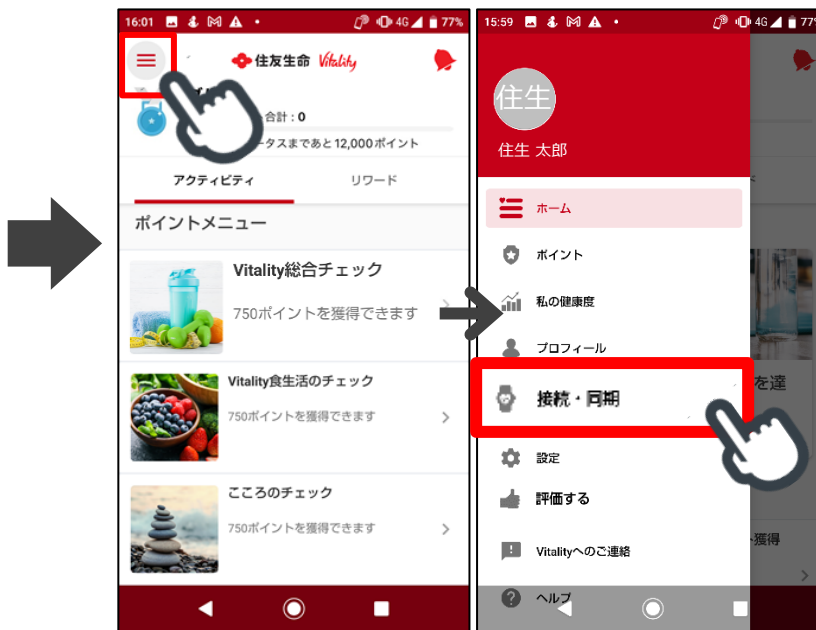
16:01 4G 77%

住友生命 Vitality

合計：0

ータスまであと 12,000ポイント

アクティビティ

リワード

ポイントメニュー

Vitality総合チェック

750ポイントを獲得できます

Vitality食生活のチェック

750ポイントを獲得できます

こころのチェック

750ポイントを獲得できます

15:59 4G 77

住生

住生 太郎

ホーム

ポイント

私の健康度

プロフィール

接続・同期

設定

評価する

Vitalityへのご連絡

ヘルプ

を達

獲得